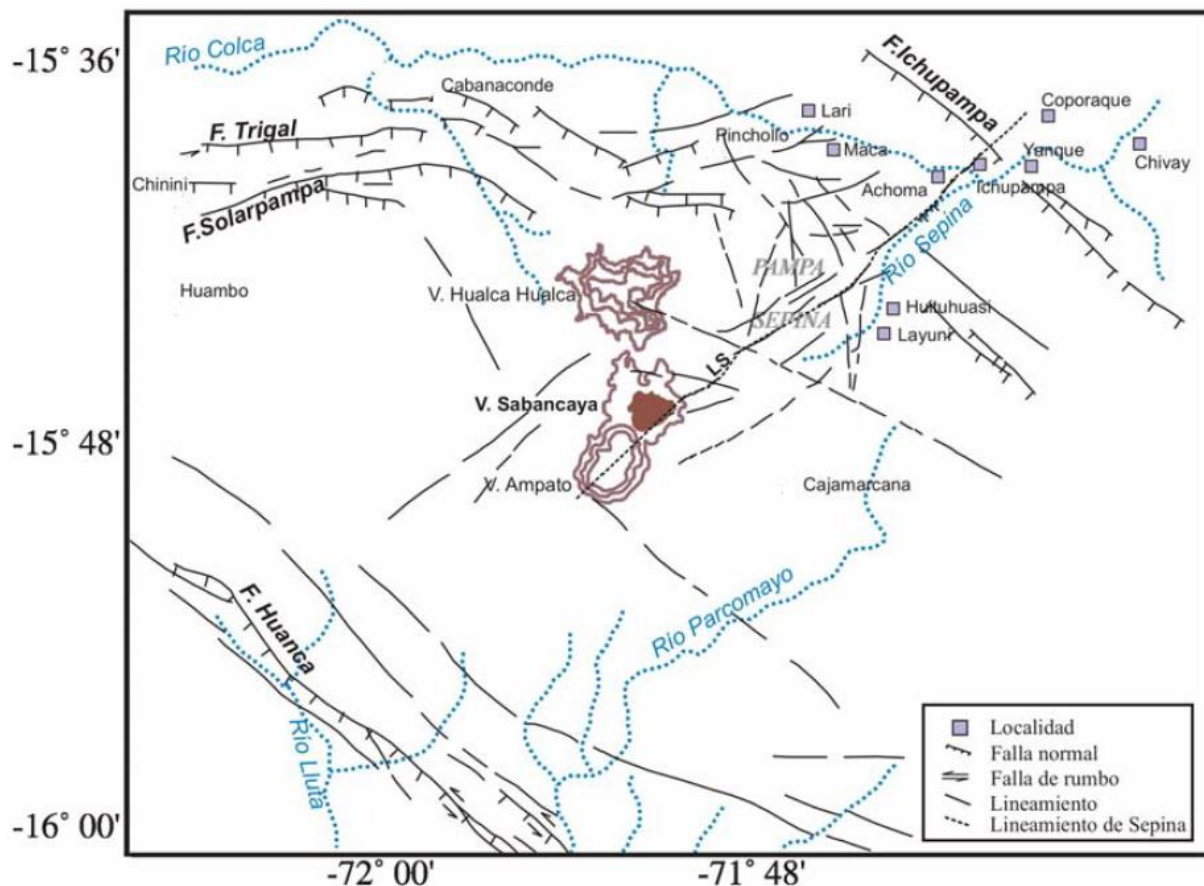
-15° 36'
-15° 48'
-16° 00'
-72° 00'
-71° 48'

Rio Colca
F.Ichupampa
Cabanaconde
Lari
Coporaque
F. Trigal
Pinchollo
Maca
Chivay
Yanque
Chinini
Achoma
Ichupampa
F.Solarpampa
Rio Sepina
PAMPA
Huambo
V. Hualca Hualca
Hullulluasi
SEPINA
Layuni
L.S.
V. Sabancaya
V. Ampato
Cajamarcana
F. Huanca
Rio Parcomayo
Rio Lluta

Localidad
Falla normal
Falla de rumbo
Lineamiento
Lineamiento de Sepina